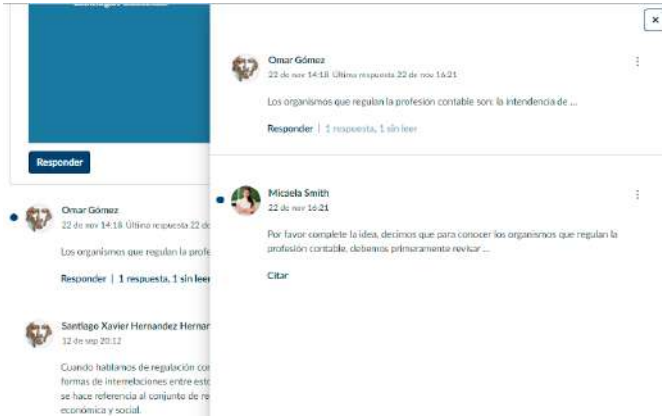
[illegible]

Responder

Omar Gómez
22 de nov 14:18 Última respuesta 22 de

Los organismos que regulan la profe

Responder | 1 respuesta, 1 sin leer

Santiago Xavier Hernandez Hernar
12 de sep 20:12

Cuando hablamos de regulación cor formas de interrelaciones entre esto se hace referencia al conjunto de re económica y social.

×

Omar Gómez
22 de nov 14:18 Última respuesta 22 de nov 16:21

Los organismos que regulan la profesión contable son: la intendencia de ...

Responder | 1 respuesta, 1 sin leer

Micaela Smith
22 de nov 16:21

Por favor complete la idea, decimos que para conocer los organismos que regulan la profesión contable, debemos primeramente revisar ...

Citar